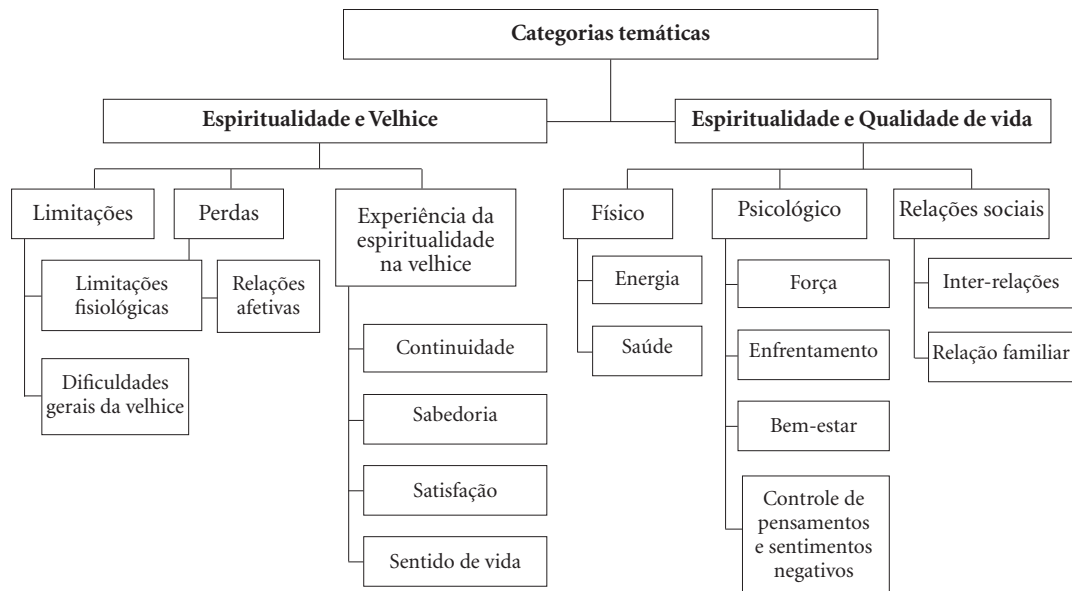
Categorias temáticas

Espiritualidade e Velhice

Limitações

Perdas

Limitações fisiológicas

Relações afetivas

Dificuldades gerais da velhice

Experiência da espiritualidade na velhice

Continuidade

Sabedoria

Satisfação

Sentido de vida

Espiritualidade e Qualidade de vida

Físico

Energia

Saúde

Psicológico

Força

Enfrentamento

Bem-estar

Controle de pensamentos e sentimentos negativos

Relações sociais

Inter-relações

Relação familiar